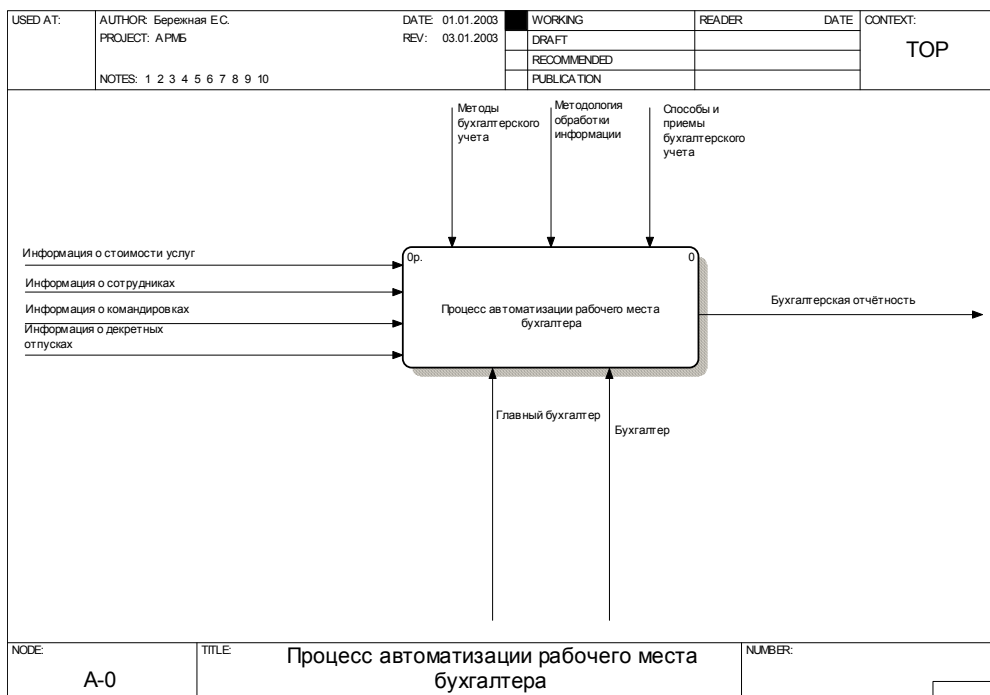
| USED AT: | AUTHOR: Бережная Е.С. | DATE: 01.01.2003 | | WORKING | READER | DATE | CONTEXT: |
|---|---|---|---|---|---|---|---|
| | PROJECT: АРМБ | REV: 03.01.2003 | | DRAFT | | | TOP |
| | | | | RECOMMENDED | | | |
| | NOTES: 1 2 3 4 5 6 7 8 9 10 | | | PUBLICATION | | | |

Методы бухгалтерского учета

Методология обработки информации

Способы и приемы бухгалтерского учета

Информация о стоимости услуг

Информация о сотрудниках

Информация о командировках

Информация о декретных отпусках

0р.

0

Процесс автоматизации рабочего места бухгалтера

Бухгалтерская отчётность

Главный бухгалтер

Бухгалтер

| NODE: | TITLE: | NUMBER: |
|---|---|---|
| A-0 | Процесс автоматизации рабочего места бухгалтера | |